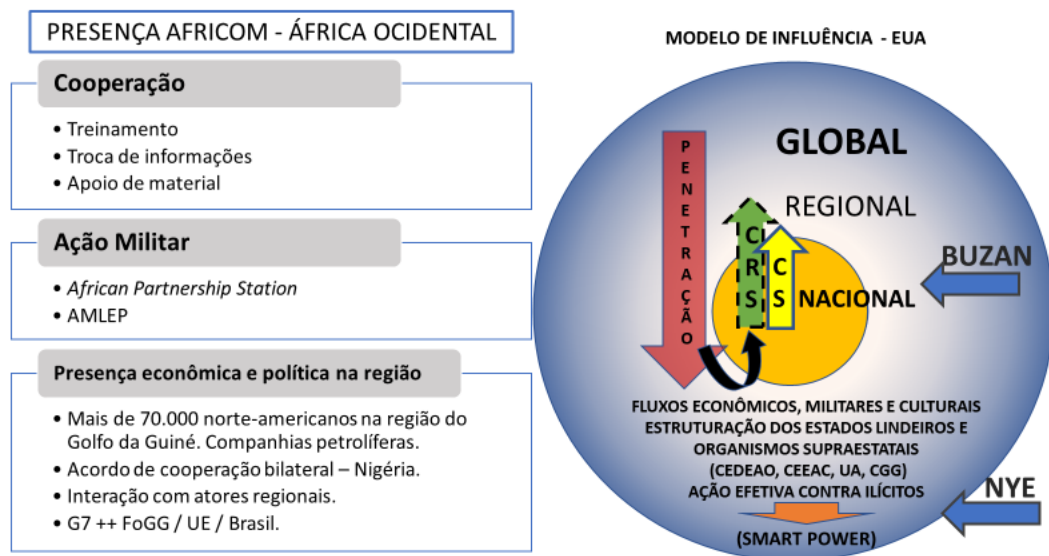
PRESENÇA AFRICOM - ÁFRICA OCIDENTAL

Cooperação

• Treinamento
• Troca de informações
• Apoio de material

Ação Militar

• *African Partnership Station*
• AMLEP

Presença econômica e política na região

• Mais de 70.000 norte-americanos na região do Golfo da Guiné. Companhias petrolíferas.
• Acordo de cooperação bilateral – Nigéria.
• Interação com atores regionais.
• G7 ++ FoGG / UE / Brasil.

MODELO DE INFLUÊNCIA - EUA

GLOBAL

PENETRAÇÃO

REGIONAL

CRS

CS

NACIONAL

BUZAN

FLUXOS ECONÔMICOS, MILITARES E CULTURAIS
ESTRUTURAÇÃO DOS ESTADOS LINDEIROS E ORGANISMOS SUPRAESTATAIS
(CEDEAO, CEEAC, UA, CGG)
AÇÃO EFETIVA CONTRA ILÍCITOS

NYE

(SMART POWER)